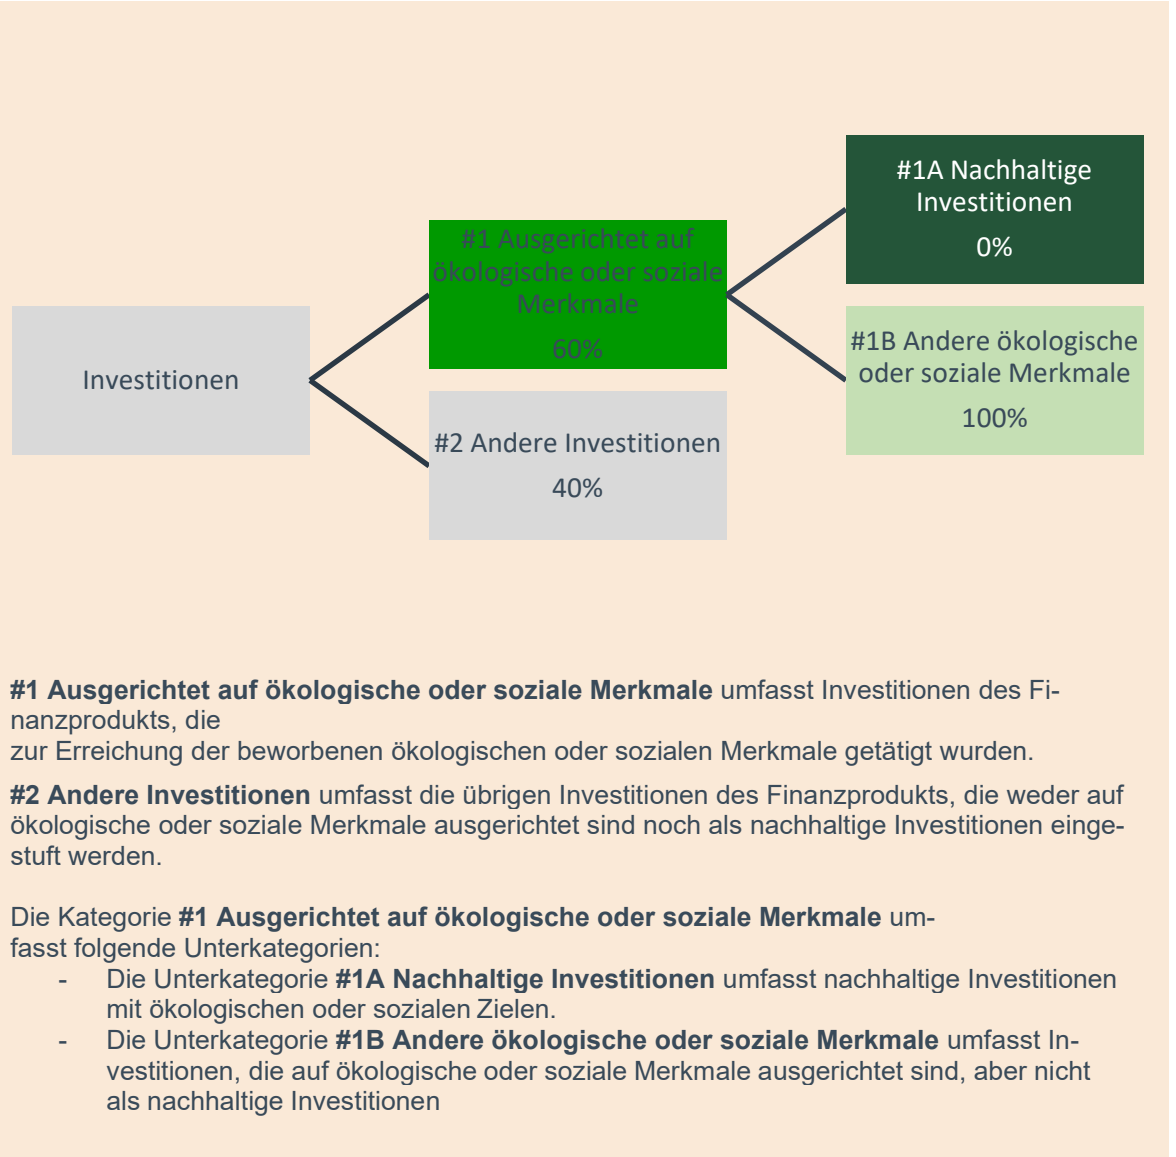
Investitionen

#1 Ausgerichtet auf ökologische oder soziale Merkmale
60%

#2 Andere Investitionen
40%

#1A Nachhaltige Investitionen
0%

#1B Andere ökologische oder soziale Merkmale
100%

**#1 Ausgerichtet auf ökologische oder soziale Merkmale** umfasst Investitionen des Finanzprodukts, die
zur Erreichung der beworbenen ökologischen oder sozialen Merkmale getätigt wurden.

**#2 Andere Investitionen** umfasst die übrigen Investitionen des Finanzprodukts, die weder auf ökologische oder soziale Merkmale ausgerichtet sind noch als nachhaltige Investitionen eingestuft werden.

Die Kategorie **#1 Ausgerichtet auf ökologische oder soziale Merkmale** umfasst folgende Unterkategorien:
- Die Unterkategorie **#1A Nachhaltige Investitionen** umfasst nachhaltige Investitionen mit ökologischen oder sozialen Zielen.
- Die Unterkategorie **#1B Andere ökologische oder soziale Merkmale** umfasst Investitionen, die auf ökologische oder soziale Merkmale ausgerichtet sind, aber nicht als nachhaltige Investitionen